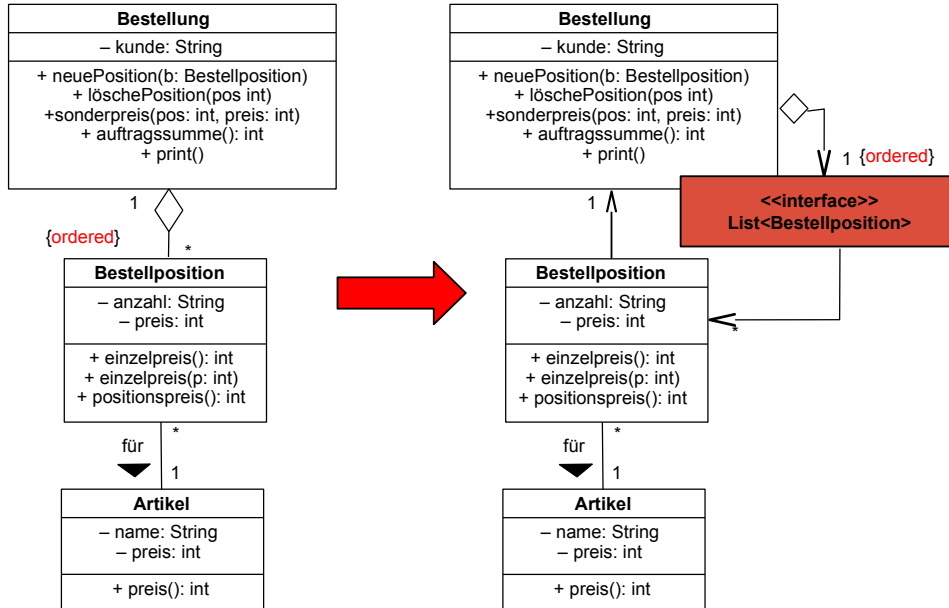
Bestellung

– kunde: String

+ neuePosition(b: Bestellposition)
+ löschePosition(pos int)
+sonderpreis(pos: int, preis: int)
+ auftragssumme(): int
+ print()

1

{ordered}

*

Bestellposition

– anzahl: String
– preis: int

+ einzelpreis(): int
+ einzelpreis(p: int)
+ positionspreis(): int

für

*

1

Artikel

– name: String
– preis: int

+ preis(): int

Bestellung

– kunde: String

+ neuePosition(b: Bestellposition)
+ löschePosition(pos int)
+sonderpreis(pos: int, preis: int)
+ auftragssumme(): int
+ print()

1 {ordered}

<<interface>>
List<Bestellposition>

1

Bestellposition

– anzahl: String
– preis: int

*

+ einzelpreis(): int
+ einzelpreis(p: int)
+ positionspreis(): int

für

*

1

Artikel

– name: String
– preis: int

+ preis(): int